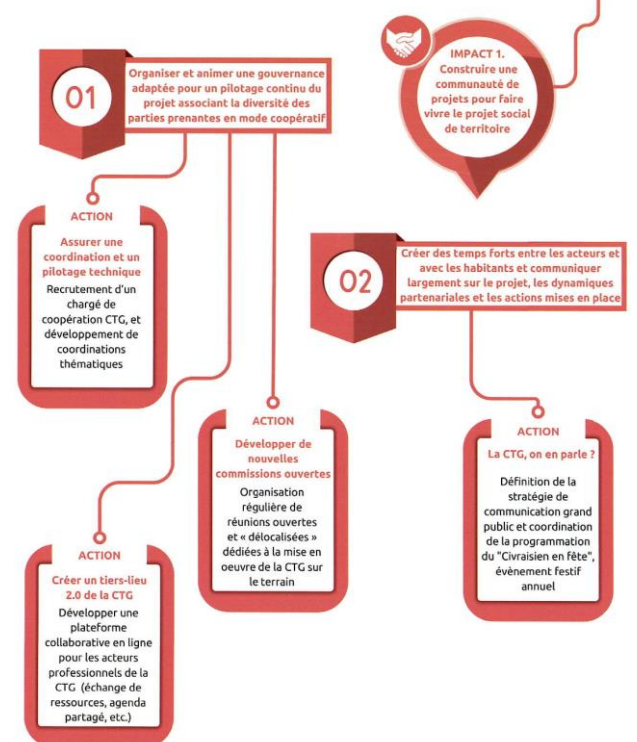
IMPACT 1.
Construire une communauté de projets pour faire vivre le projet social de territoire

01

Organiser et animer une gouvernance adaptée pour un pilotage continu du projet associant la diversité des parties prenantes en mode coopératif

ACTION
Assurer une coordination et un pilotage technique
Recrutement d'un chargé de coopération CTG, et développement de coordinations thématiques

02

Créer des temps forts entre les acteurs et avec les habitants et communiquer largement sur le projet, les dynamiques partenariales et les actions mises en place

ACTION
Développer de nouvelles commissions ouvertes
Organisation régulière de réunions ouvertes et « délocalisées » dédiées à la mise en oeuvre de la CTG sur le terrain

ACTION
La CTG, on en parle ?
Définition de la stratégie de communication grand public et coordination de la programmation du "Civraisien en fête", évènement festif annuel

ACTION
Créer un tiers-lieu 2.0 de la CTG
Développer une plateforme collaborative en ligne pour les acteurs professionnels de la CTG (échange de ressources, agenda partagé, etc.)